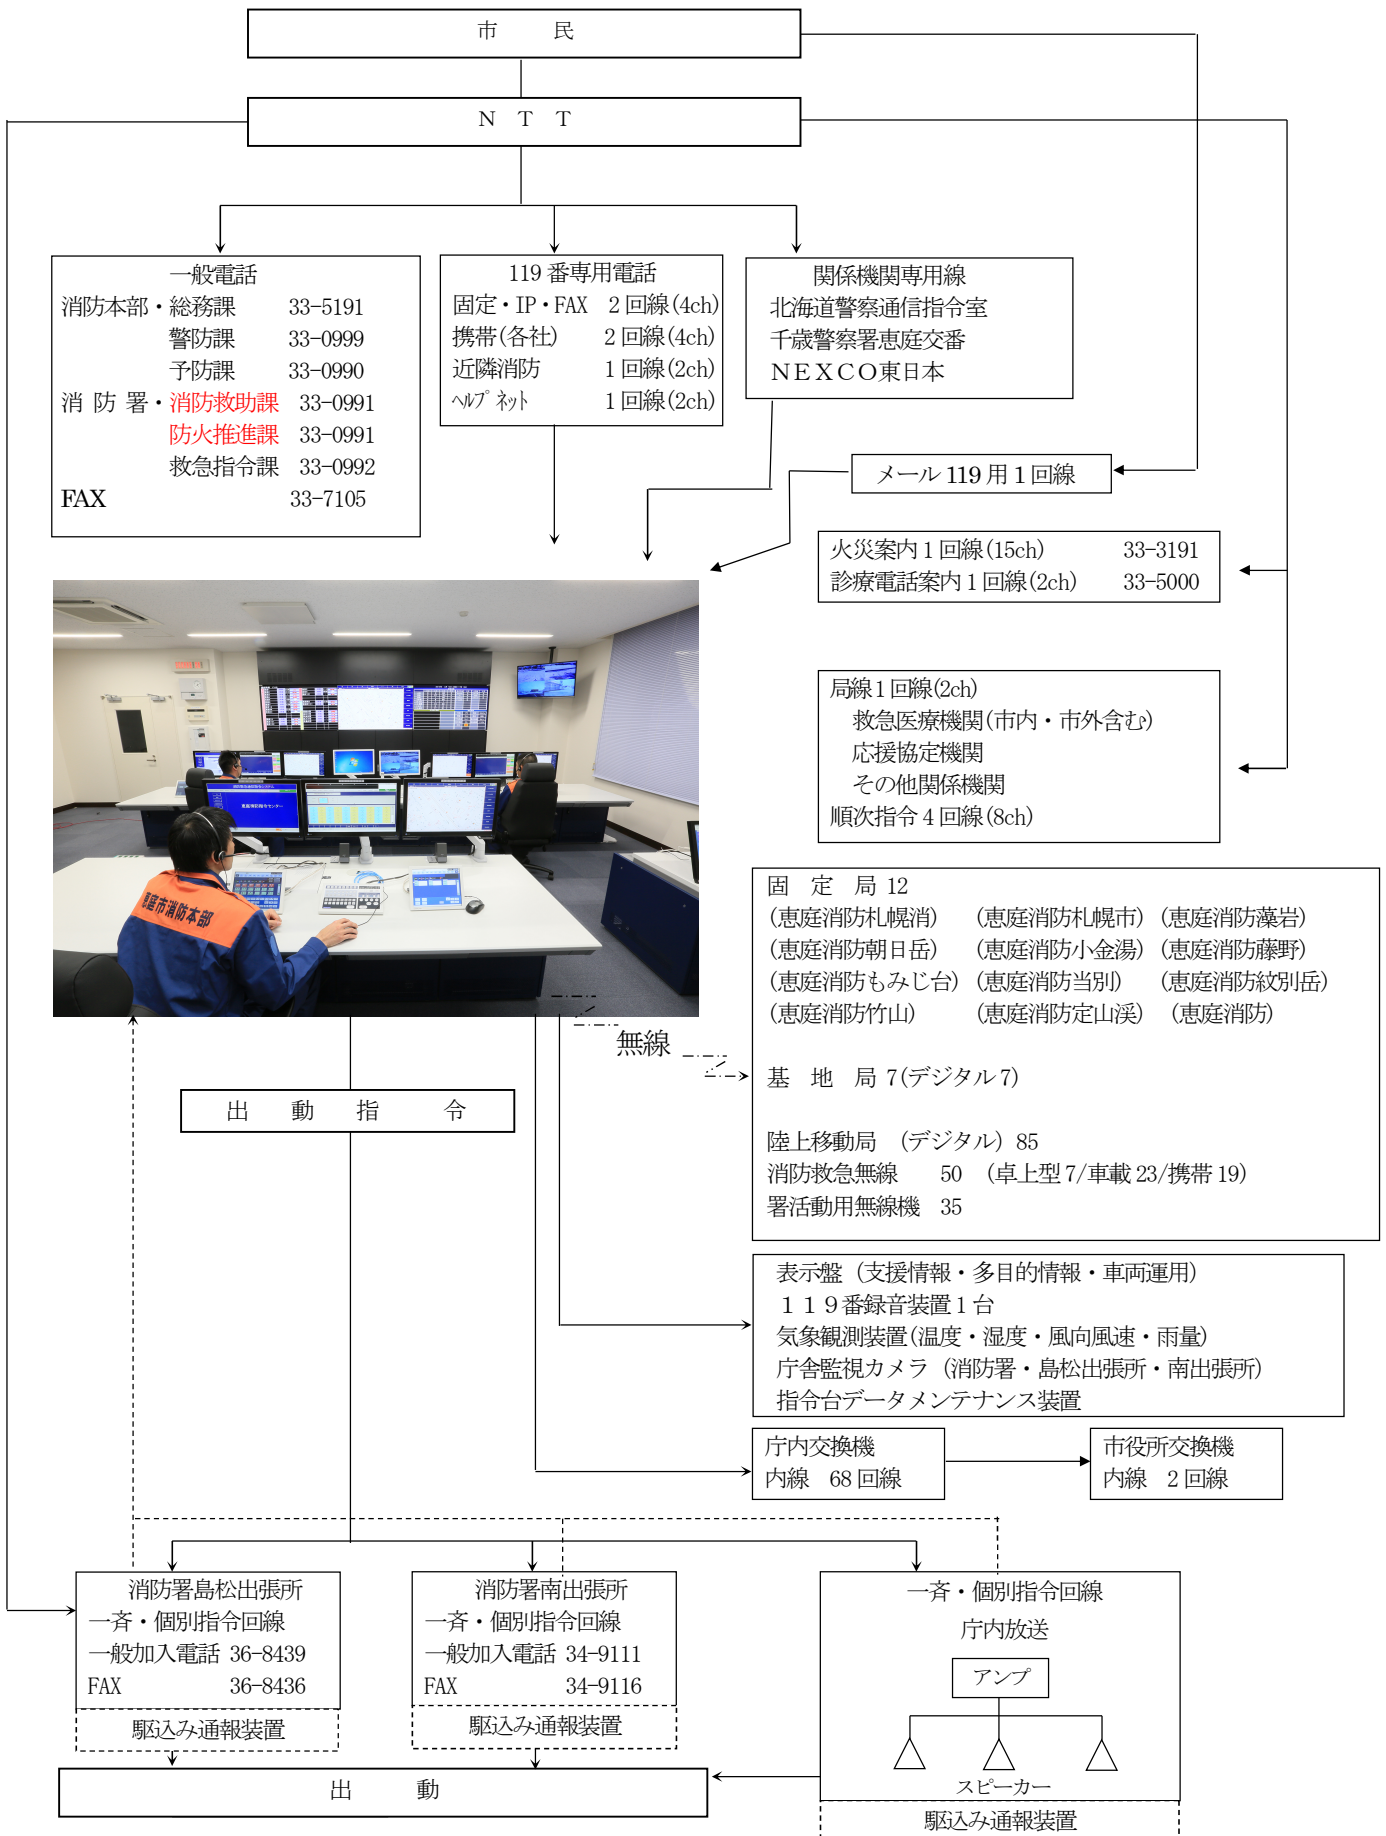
市　　民

N　T　T

一般電話
消防本部・総務課　33-5191
警防課　33-0999
予防課　33-0990
消 防 署・消防救助課　33-0991
防火推進課　33-0991
救急指令課　33-0992
FAX　33-7105

119 番専用電話
固定・IP・FAX　2 回線(4ch)
携帯(各社)　2 回線(4ch)
近隣消防　1 回線(2ch)
ﾍﾙﾌﾟ ﾈｯﾄ　1 回線(2ch)

関係機関専用線
北海道警察通信指令室
千歳警察署恵庭交番
NEXCO東日本

メール 119 用 1 回線

火災案内 1 回線(15ch)　33-3191
診療電話案内 1 回線(2ch)　33-5000

局線 1 回線(2ch)
救急医療機関(市内・市外含む)
応援協定機関
その他関係機関
順次指令 4 回線(8ch)

恵庭市消防本部

固　定　局 12
(恵庭消防札幌消)　(恵庭消防札幌市)　(恵庭消防藻岩)
(恵庭消防朝日岳)　(恵庭消防小金湯)　(恵庭消防藤野)
(恵庭消防もみじ台)　(恵庭消防当別)　(恵庭消防紋別岳)
(恵庭消防竹山)　(恵庭消防定山渓)　(恵庭消防)

無線

基　地　局 7(デジタル 7)

陸上移動局　(デジタル) 85
消防救急無線　50　(卓上型 7/車載 23/携帯 19)
署活動用無線機　35

出　動　指　令

表示盤 (支援情報・多目的情報・車両運用)
１１９番録音装置 1 台
気象観測装置(温度・湿度・風向風速・雨量)
庁舎監視カメラ (消防署・島松出張所・南出張所)
指令台データメンテナンス装置

庁内交換機
内線　68 回線

市役所交換機
内線　2 回線

消防署島松出張所
一斉・個別指令回線
一般加入電話　36-8439
FAX　36-8436
駆込み通報装置

消防署南出張所
一斉・個別指令回線
一般加入電話　34-9111
FAX　34-9116
駆込み通報装置

一斉・個別指令回線
庁内放送
アンプ
スピーカー
駆込み通報装置

出　動